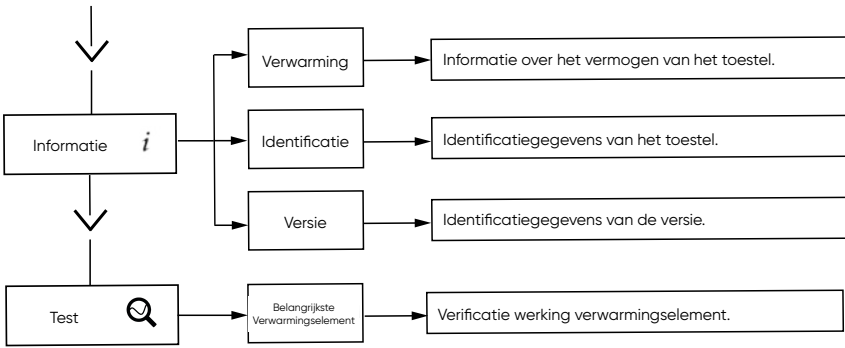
Informatie $i$

Verwarming

Informatie over het vermogen van het toestel.

Identificatie

Identificatiegegevens van het toestel.

Versie

Identificatiegegevens van de versie.

Test

Belangrijkste Verwarmingselement

Verificatie werking verwarmingselement.